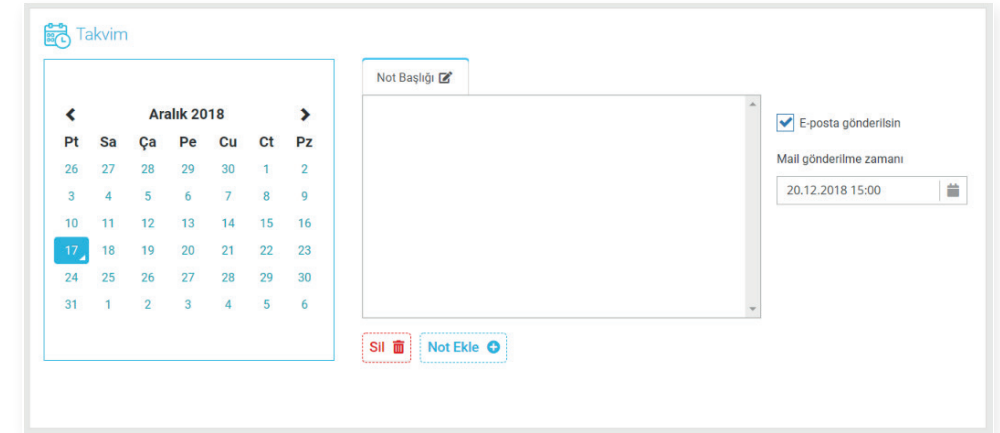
Takvim

Aralık 2018

| Pt | Sa | Ça | Pe | Cu | Ct | Pz |
|---|---|---|---|---|---|---|
| 26 | 27 | 28 | 29 | 30 | 1 | 2 |
| 3 | 4 | 5 | 6 | 7 | 8 | 9 |
| 10 | 11 | 12 | 13 | 14 | 15 | 16 |
| 17 | 18 | 19 | 20 | 21 | 22 | 23 |
| 24 | 25 | 26 | 27 | 28 | 29 | 30 |
| 31 | 1 | 2 | 3 | 4 | 5 | 6 |

Not Başlığı

Sil

Not Ekle

E-posta gönderilsin

Mail gönderilme zamanı

20.12.2018 15:00